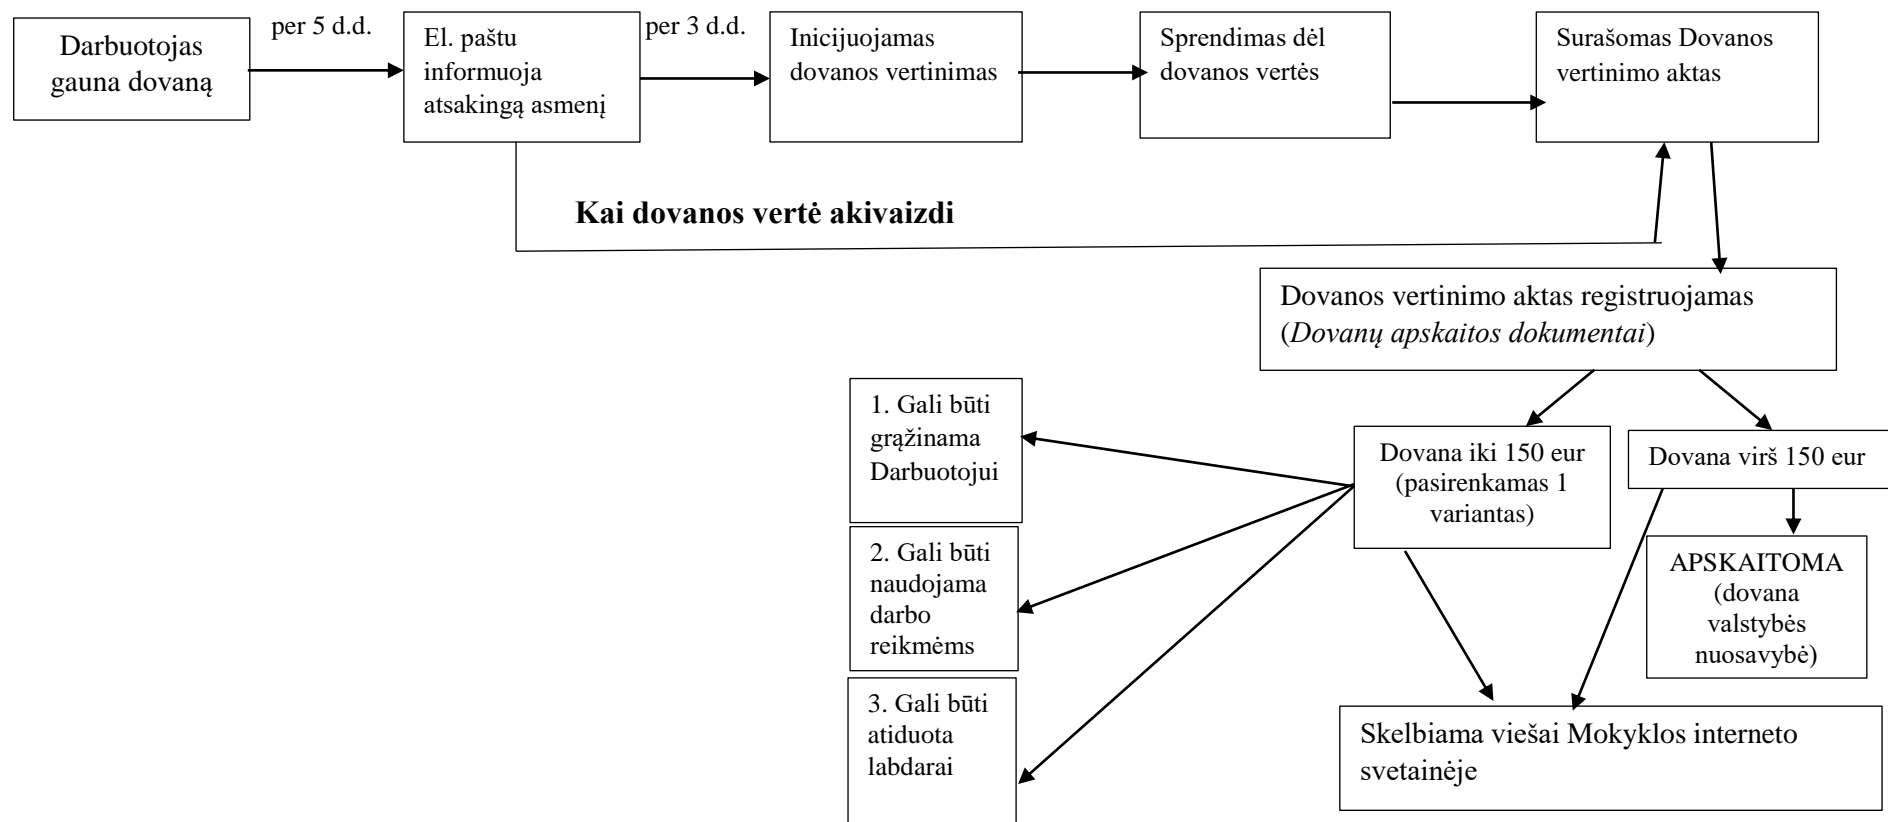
Darbuotojas gauna dovaną

per 5 d.d.

El. paštu informuoja atsakingą asmenį

per 3 d.d.

Inicijuojamas dovanos vertinimas

Sprendimas dėl dovanos vertės

Surašomas Dovanos vertinimo aktas

**Kai dovanos vertė akivaizdi**

Dovanos vertinimo aktas registruojamas (*Dovanų apskaitos dokumentai*)

Dovana iki 150 eur (pasirenkamas 1 variantas)

Dovana virš 150 eur

1. Gali būti grąžinama Darbuotojui

2. Gali būti naudojama darbo reikmėms

3. Gali būti atiduota labdarai

APSKAITOMA (dovana valstybės nuosavybė)

Skelbiama viešai Mokyklos interneto svetainėje